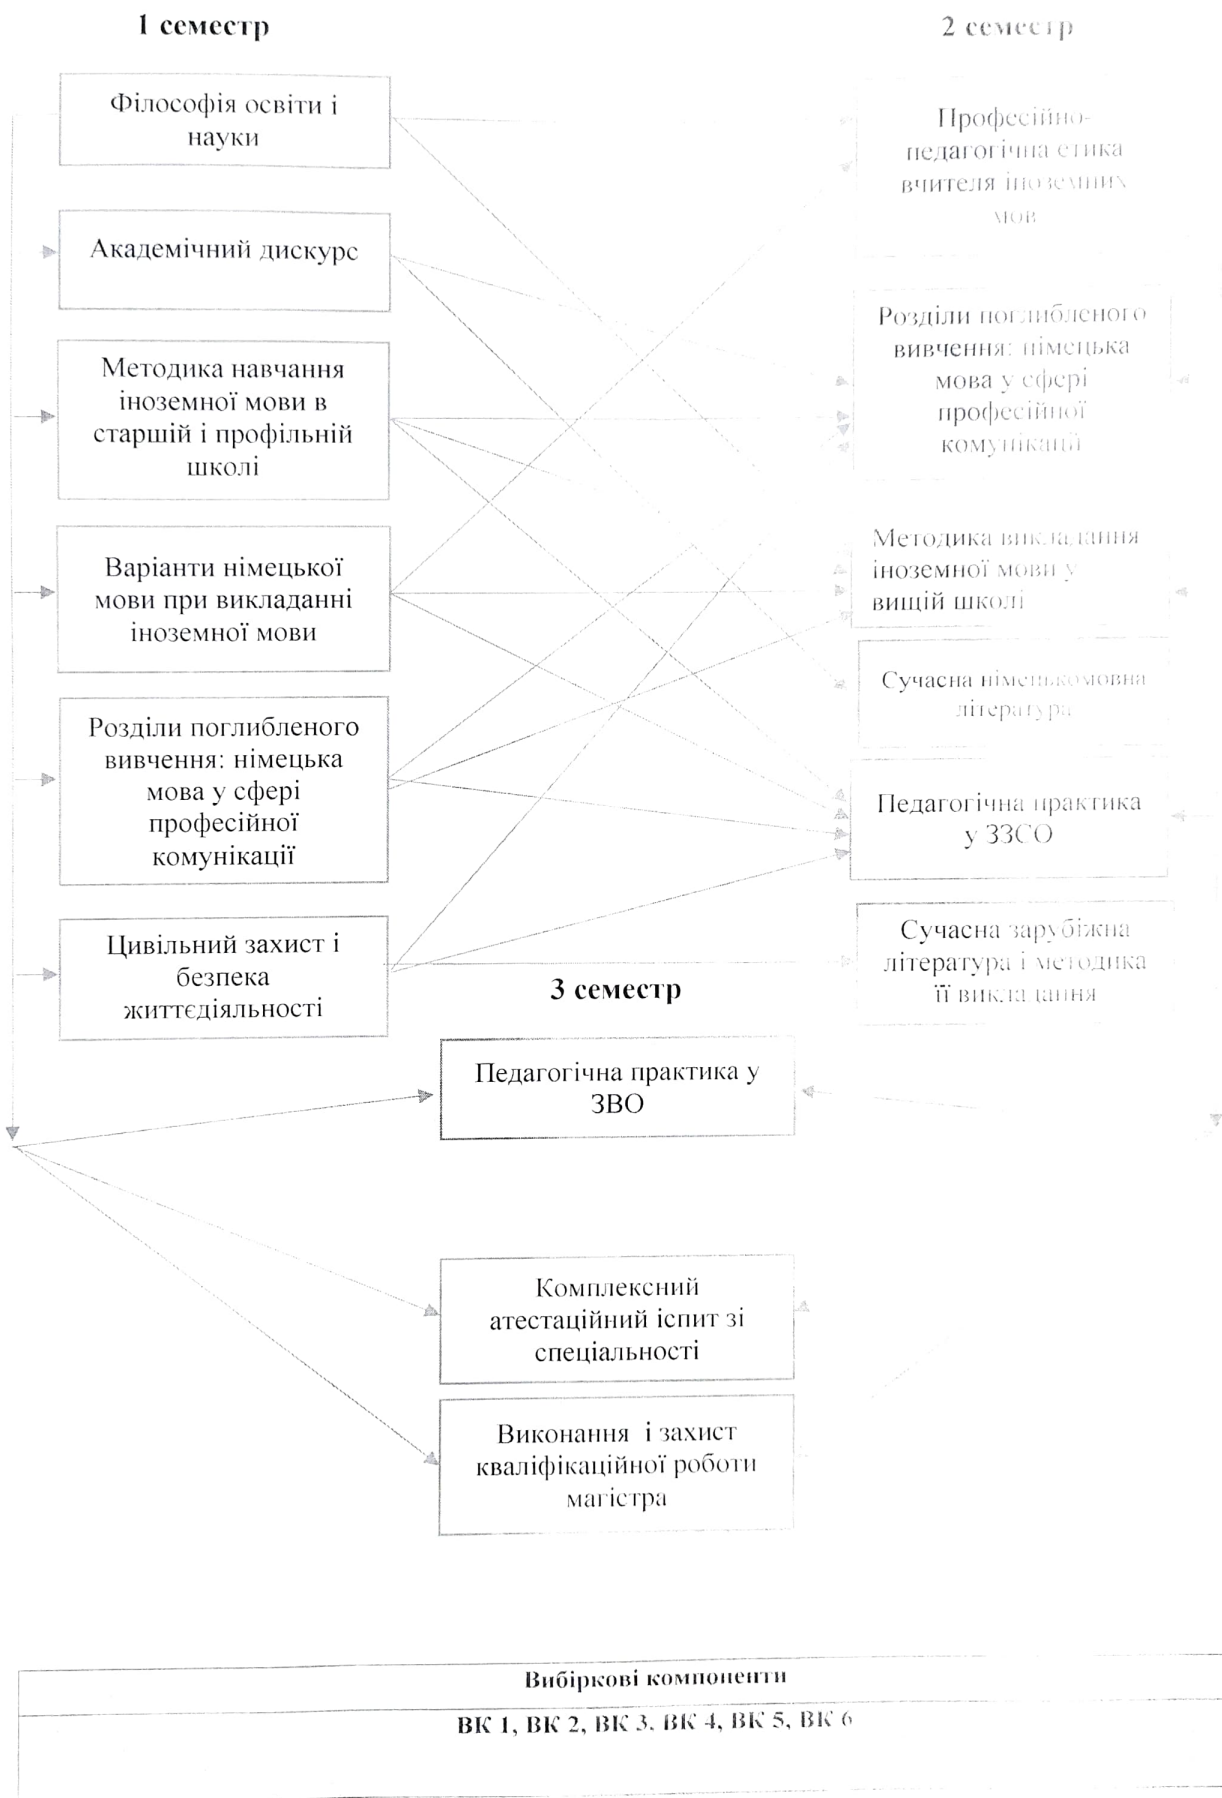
1 семестр

2 семестр

Філософія освіти і науки

Академічний дискурс

Методика навчання іноземної мови в старшій і профільній школі

Варіанти німецької мови при викладанні іноземної мови

Розділи поглибленого вивчення: німецька мова у сфері професійної комунікації

Цивільний захист і безпека життєдіяльності

Професійно-педагогічна етика вчителя іноземних мов

Розділи поглибленого вивчення: німецька мова у сфері професійної комунікації

Методика викладання іноземної мови у вищій школі

Сучасна німецькомовна література

Педагогічна практика у ЗЗСО

Сучасна зарубіжна література і методика її викладання

3 семестр

Педагогічна практика у ЗВО

Комплексний атестаційний іспит зі спеціальності

Виконання і захист кваліфікаційної роботи магістра

Вибіркові компоненти

ВК 1, ВК 2, ВК 3, ВК 4, ВК 5, ВК 6